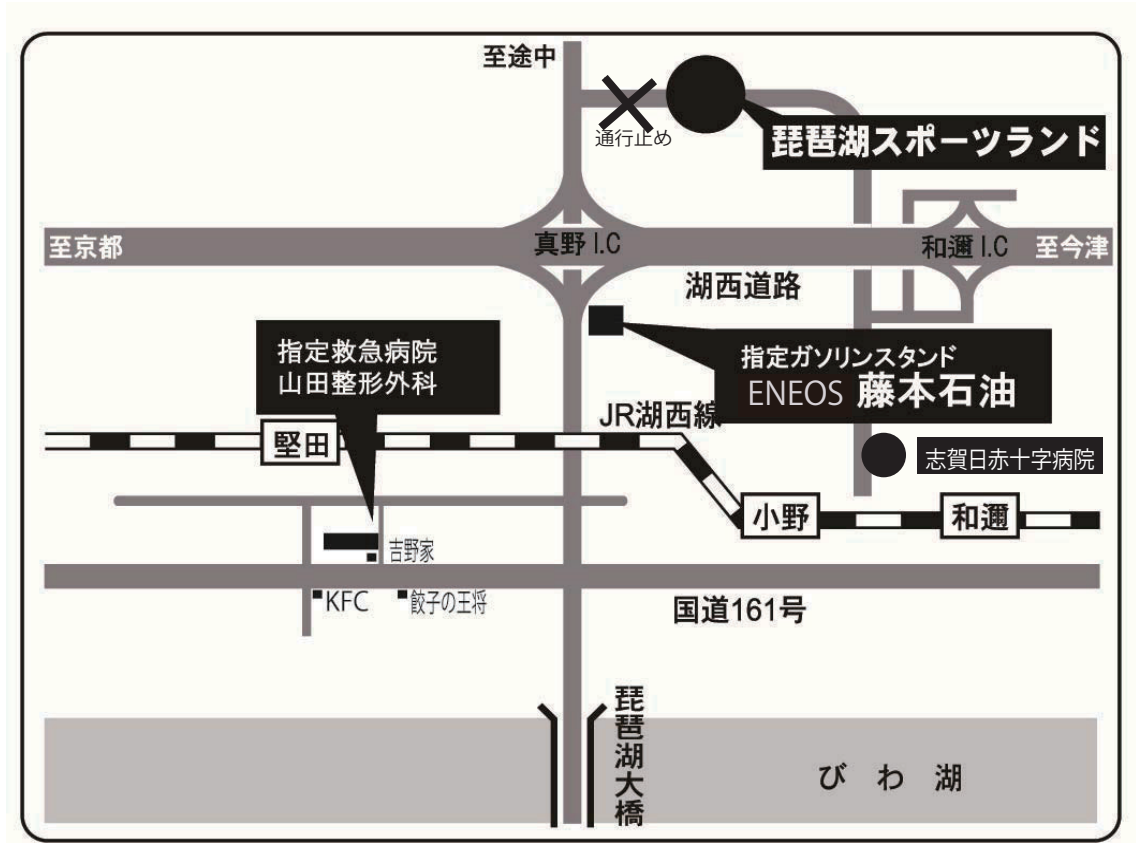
至途中

通行止め

琵琶湖スポーツランド

至京都

真野 I.C

和邇 I.C

至今津

湖西道路

指定救急病院
山田整形外科

指定ガソリンスタンド
ENEOS 藤本石油

JR湖西線

堅田

志賀日赤十字病院

小野

和邇

吉野家

KFC

餃子の王将

国道161号

琵琶湖大橋

び わ 湖